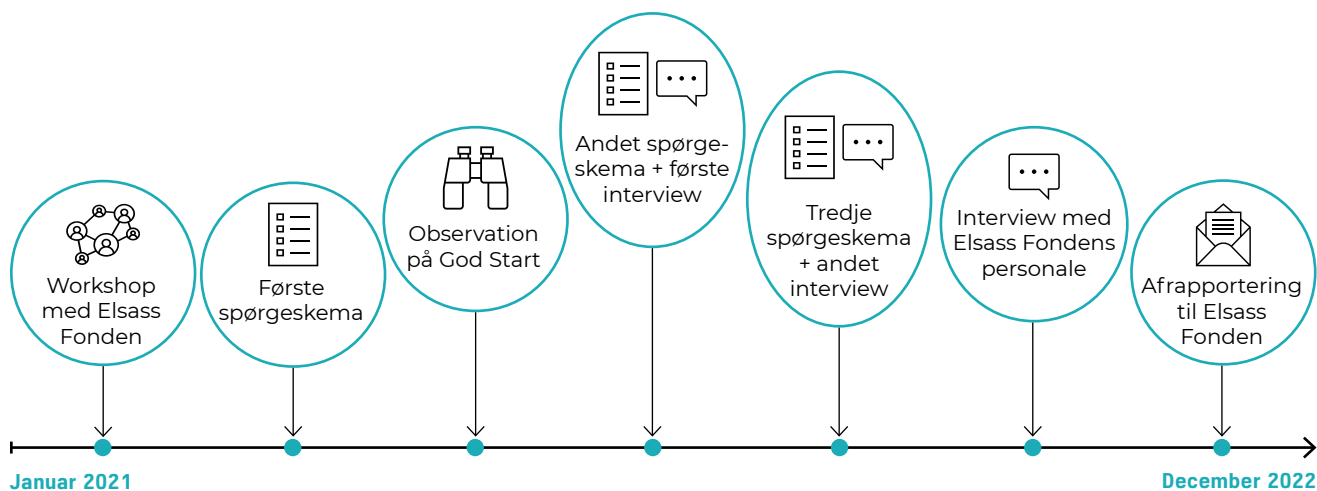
Workshop med Elsass Fonden

Første spørgeskema

Observation på God Start

Andet spørgeskema + første interview

Tredje spørgeskema + andet interview

Interview med Elsass Fondens personale

Afrapportering til Elsass Fonden

Januar 2021

December 2022